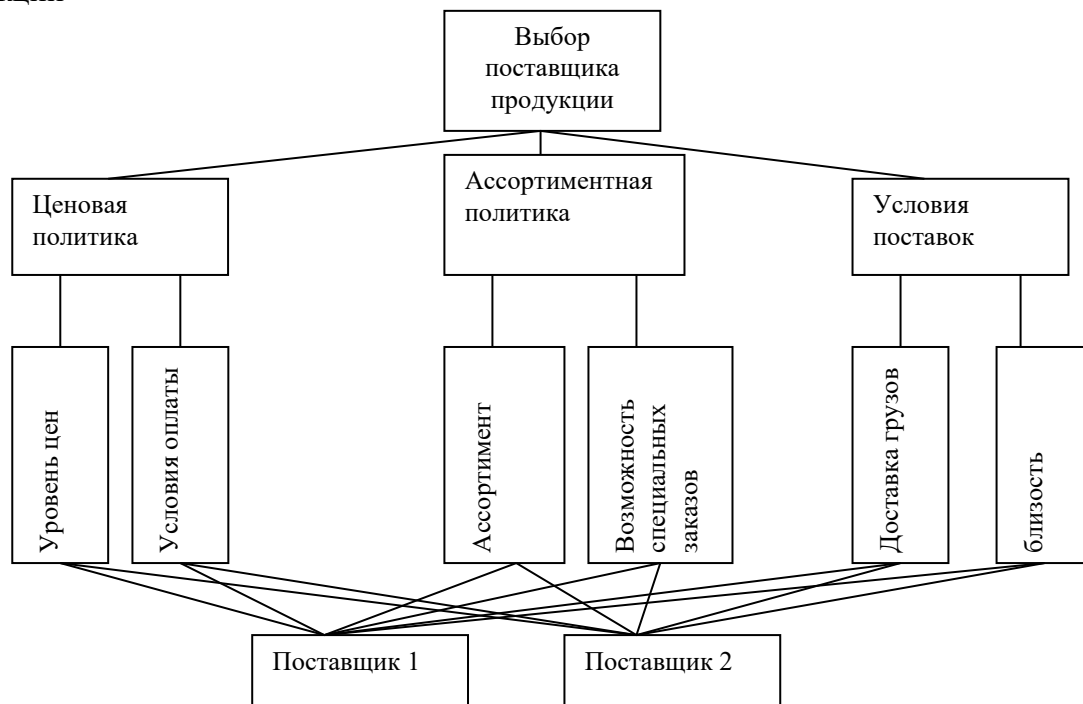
ации

Выбор поставщика продукции

Ценовая политика

Ассортиментная политика

Условия поставок

Уровень цен

Условия оплаты

Ассортимент

Возможность специальных заказов

Доставка грузов

близость

Поставщик 1

Поставщик 2